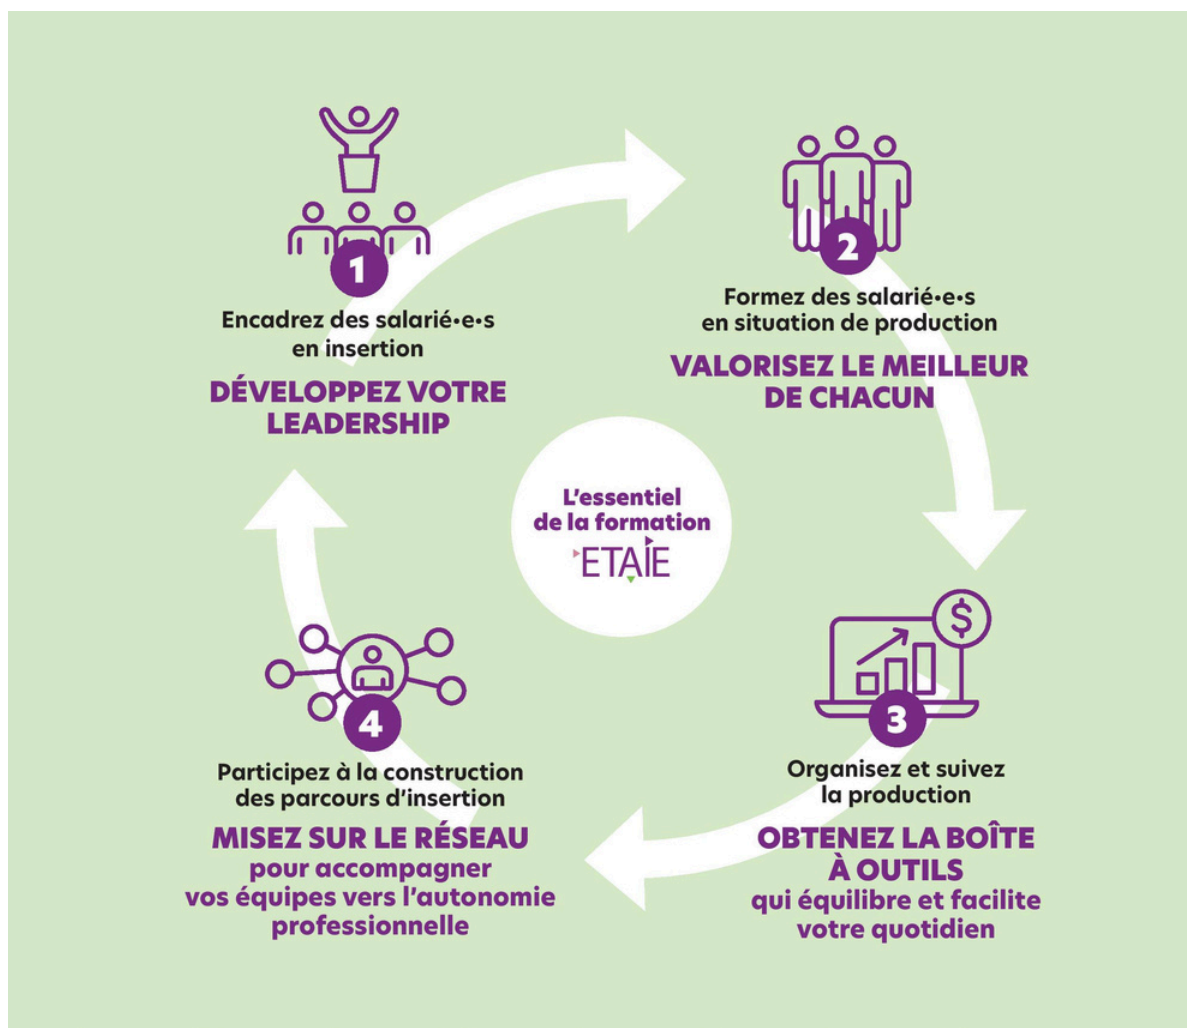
1
Encadrez des salarié•e•s en insertion
DÉVELOPPEZ VOTRE LEADERSHIP

2
Formez des salarié•e•s en situation de production
VALORISEZ LE MEILLEUR DE CHACUN

L'essentiel de la formation
ETAIE

$
3
Organisez et suivez la production
OBTENEZ LA BOÎTE À OUTILS
qui équilibre et facilite votre quotidien

4
Participez à la construction des parcours d'insertion
MISEZ SUR LE RÉSEAU
pour accompagner vos équipes vers l'autonomie professionnelle